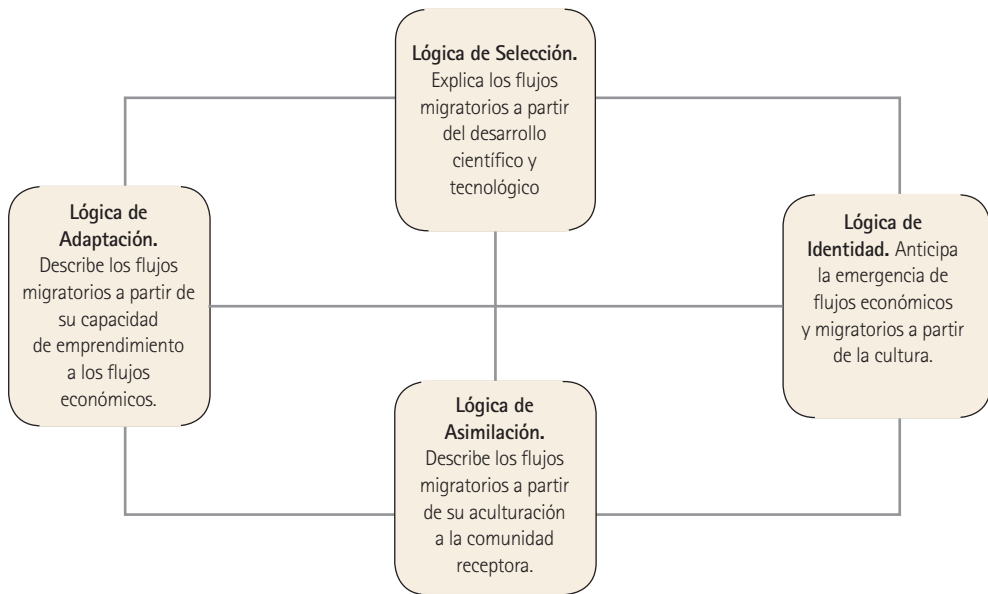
**Lógica de Selección.** Explica los flujos migratorios a partir del desarrollo científico y tecnológico

**Lógica de Adaptación.** Describe los flujos migratorios a partir de su capacidad de emprendimiento a los flujos económicos.

**Lógica de Identidad.** Anticipa la emergencia de flujos económicos y migratorios a partir de la cultura.

**Lógica de Asimilación.** Describe los flujos migratorios a partir de su aculturación a la comunidad receptora.